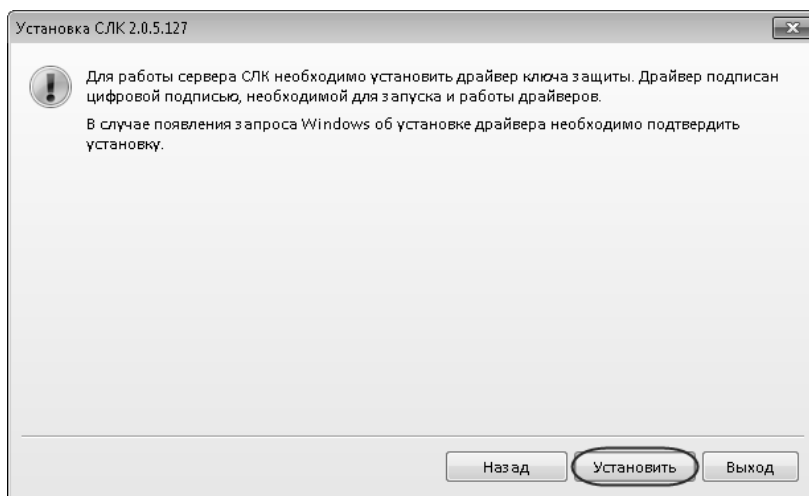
Установка СЛК 2.0.5.127

Для работы сервера СЛК необходимо установить драйвер ключа защиты. Драйвер подписан цифровой подписью, необходимой для запуска и работы драйверов.

В случае появления запроса Windows об установке драйвера необходимо подтвердить установку.

Назад

Установить

Выход